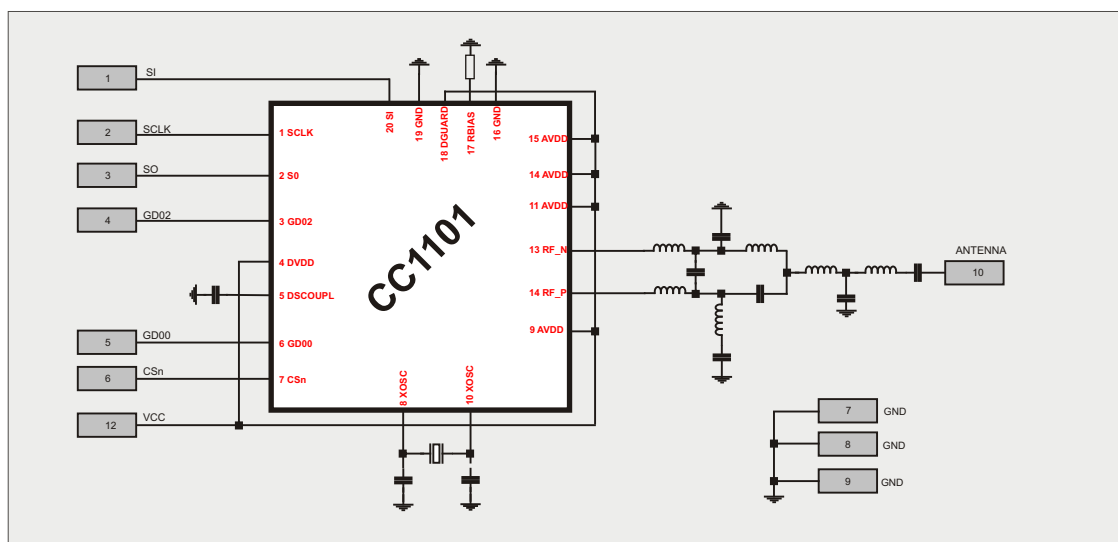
1 SI
2 SCLK
3 SO
4 GD02
5 GD00
6 CSn
12 VCC

20 SI
19 GND
18 DGUARD
17 RBIAS
16 GND

1 SCLK
2 S0
3 GD02
4 DVDD
5 DSCOUPL
6 GD00
7 CSn

CC1101

15 AVDD
14 AVDD
11 AVDD
13 RF_N
14 RF_P
9 AVDD

8 XOSC
10 XOSC

ANTENNA
10

7 GND
8 GND
9 GND